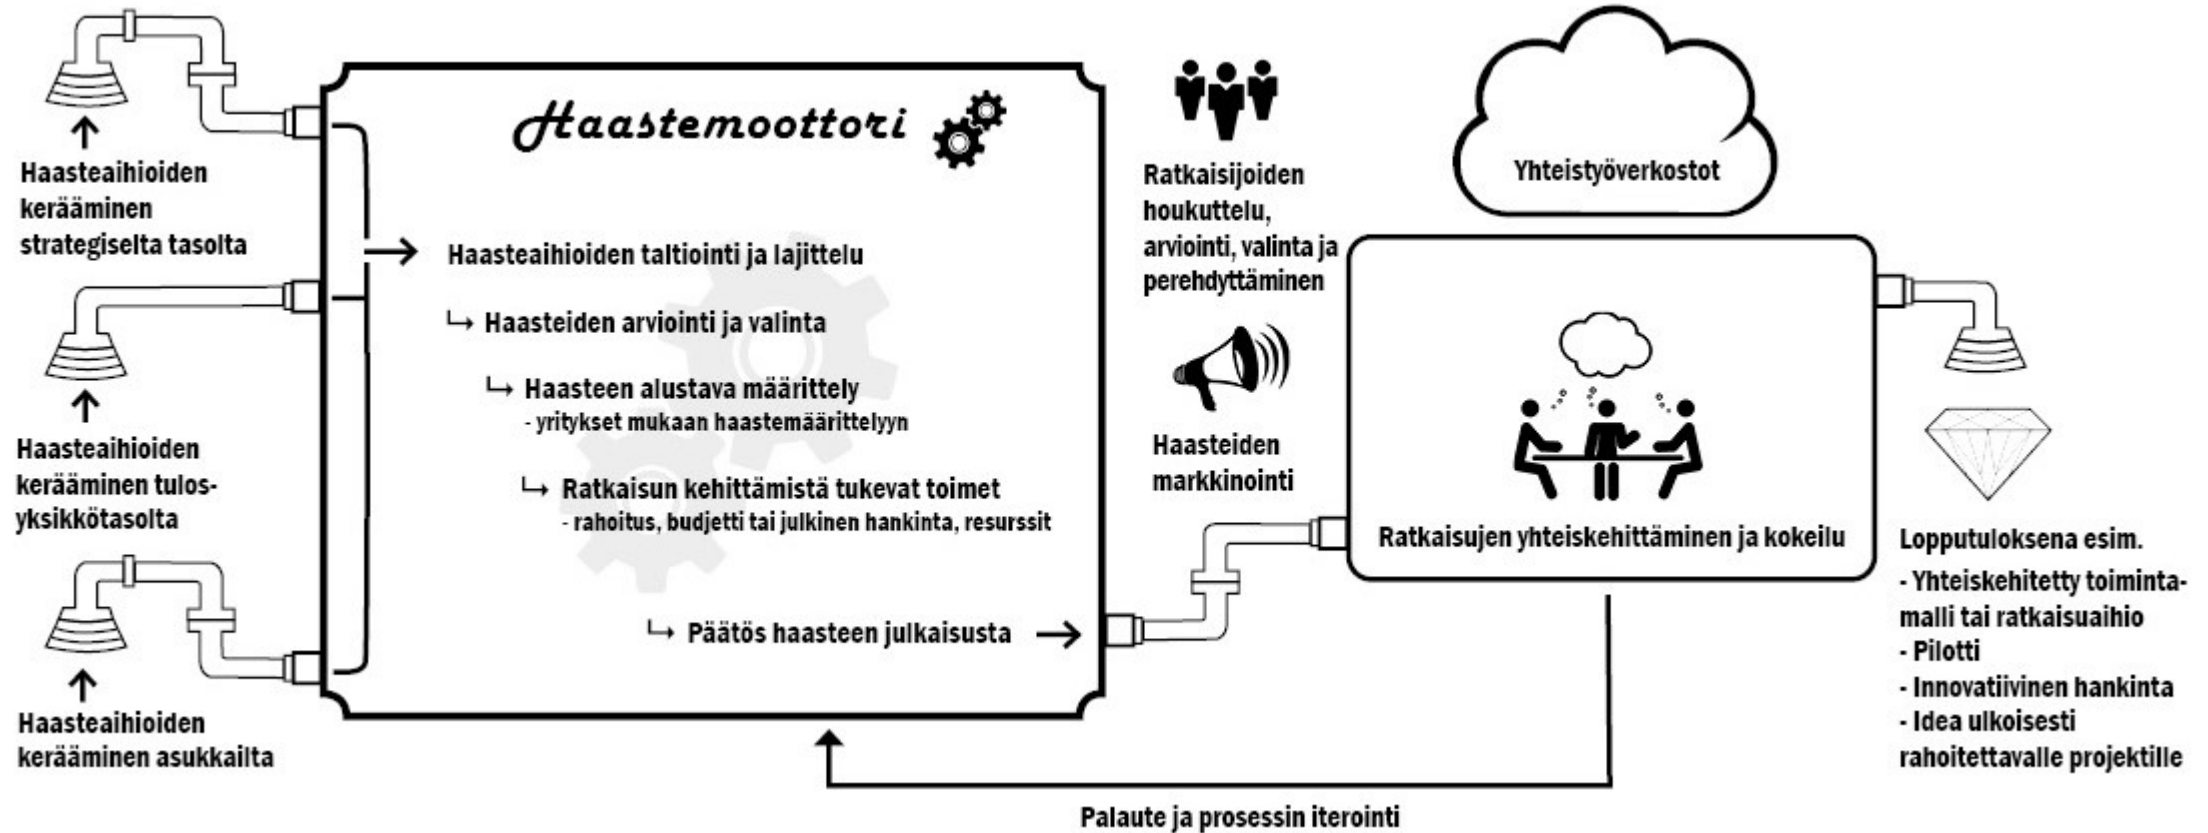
Haastemoottori

Haasteaihioiden kerääminen strategiselta tasolta

Haasteaihioiden kerääminen tulosyksikkötasolta

Haasteaihioiden kerääminen asukkailta

Haasteaihioiden taltiointi ja lajittelu

↳ Haasteiden arviointi ja valinta

↳ Haasteen alustava määrittely
- yritykset mukaan haastemäärittelyyn

↳ Ratkaisun kehittämistä tukevat toimet
- rahoitus, budjetti tai julkinen hankinta, resurssit

↳ Päätös haasteen julkaisusta

Ratkaisijoiden houkuttelu, arviointi, valinta ja perehdyttäminen

Haasteiden markkinointi

Yhteistyöverkostot

Ratkaisujen yhteiskehittäminen ja kokeilu

Lopputuloksena esim.
- Yhteiskehitetty toimintamalli tai ratkaisuaihio
- Pilotti
- Innovatiivinen hankinta
- Idea ulkoisesti rahoitettavalle projektille

Palaute ja prosessin iterointi